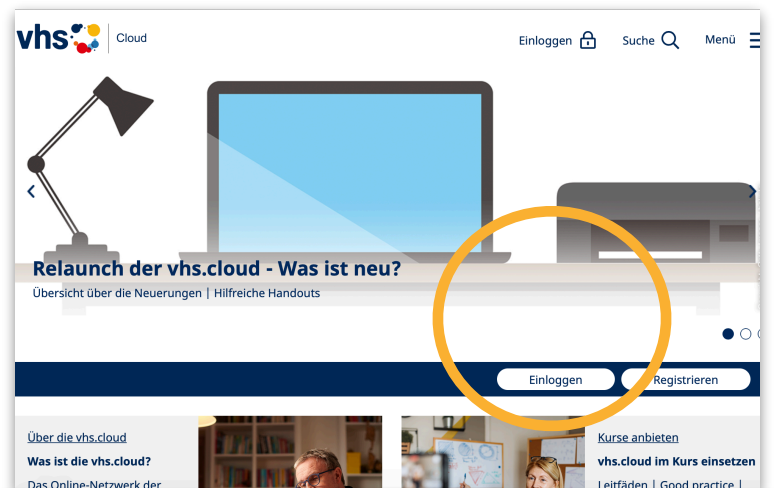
vhs | Cloud

Einloggen Suche Menü

Relaunch der vhs.cloud - Was ist neu?

Übersicht über die Neuerungen | Hilfreiche Handouts

Einloggen Registrieren

Über die vhs.cloud

Was ist die vhs.cloud?

Das Online-Netzwerk der

Kurse anbieten

vhs.cloud im Kurs einsetzen

Leitfäden | Good practice |